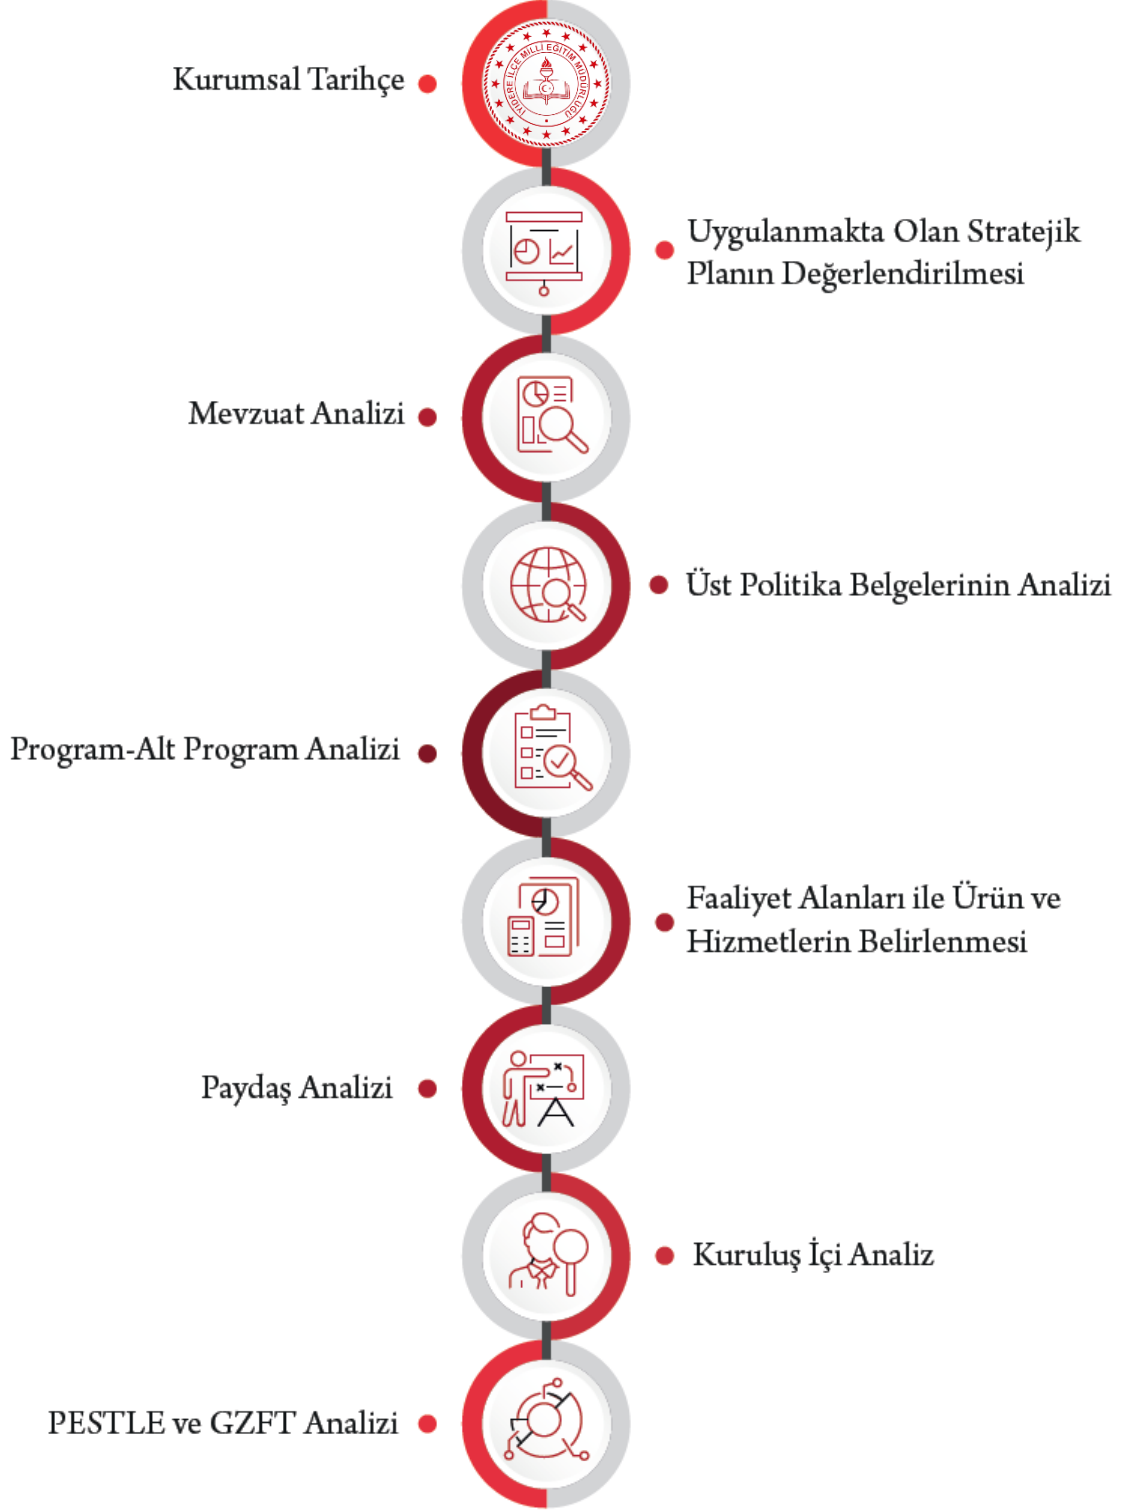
Kurumsal Tarihçe

İYİDERE İLÇE MİLLİ EĞİTİM MÜDÜRLÜĞÜ

Uygulanmakta Olan Stratejik Planın Değerlendirilmesi

Mevzuat Analizi

Üst Politika Belgelerinin Analizi

Program-Alt Program Analizi

Faaliyet Alanları ile Ürün ve Hizmetlerin Belirlenmesi

Paydaş Analizi

Kuruluş İçi Analiz

PESTLE ve GZFT Analizi